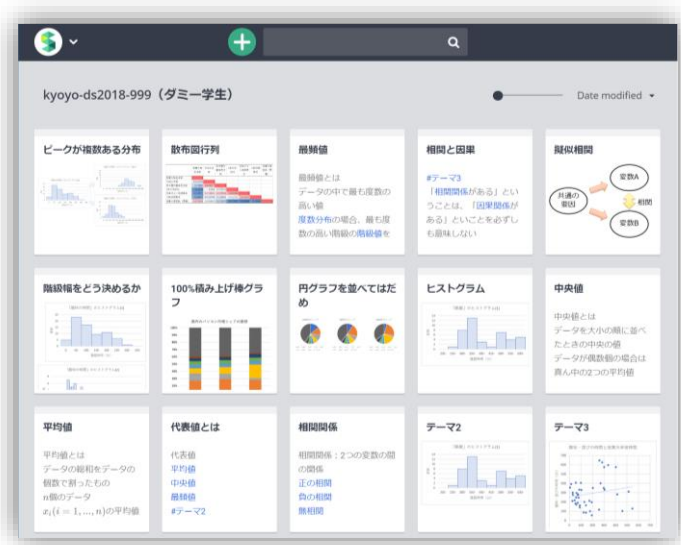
kyoyo-ds2018-999（ダミー学生）

Date modified

ピークが複数ある分布

散布図行列

最頻値

最頻値とは
データの中で最も度数の高い値
度数分布の場合、最も度数の高い階級の階級値を

相関と因果

#テーマ3
「相関関係がある」ということは、「因果関係がある」ということを必ずしも意味しない

擬似相関

共通の要因
変数A
相関
変数B

階級幅をどう決めるか

100%積み上げ棒グラフ

円グラフを並べてはだめ

ヒストグラム

中央値

中央値とは
データを大小の順に並べたときの中央の値
データが偶数個の場合は真ん中の2つの平均値

平均値

平均値とは
データの総和をデータの個数で割ったもの
$n$個のデータ
$x_i (i = 1, ..., n)$の平均値

代表値とは

代表値
平均値
中央値
最頻値
#テーマ2

相関関係

相関関係：2つの変数の間の関係
正の相関
負の相関
無相関

テーマ2

テーマ3